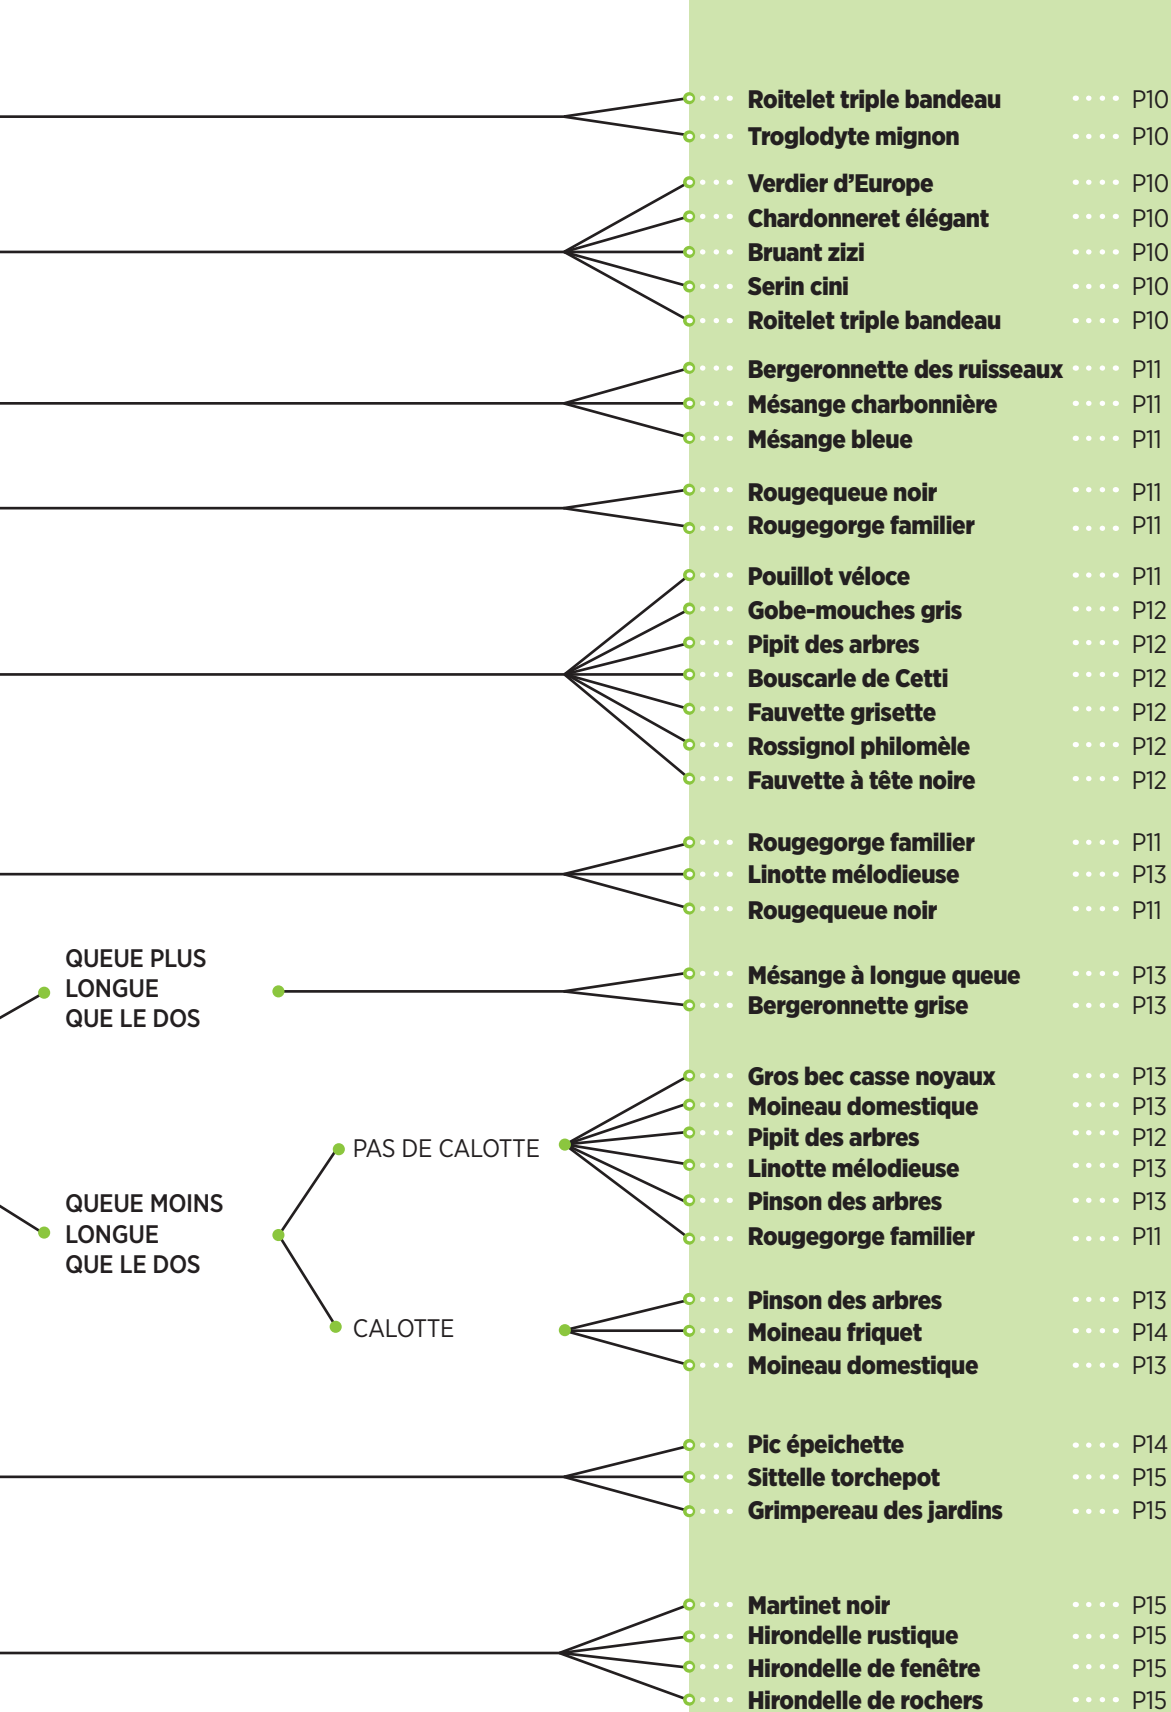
Roitelet triple bandeau P10
Troglodyte mignon P10

Verdier d'Europe P10
Chardonneret élégant P10
Bruant zizi P10
Serin cini P10
Roitelet triple bandeau P10

Bergeronnette des ruisseaux P11
Mésange charbonnière P11
Mésange bleue P11

Rougequeue noir P11
Rougegorge familier P11

Pouillot véloce P11
Gobe-mouches gris P12
Pipit des arbres P12
Bouscarle de Cetti P12
Fauvette grisette P12
Rossignol philomèle P12
Fauvette à tête noire P12

Rougegorge familier P11
Linotte mélodieuse P13
Rougequeue noir P11

QUEUE PLUS LONGUE QUE LE DOS

Mésange à longue queue P13
Bergeronnette grise P13

QUEUE MOINS LONGUE QUE LE DOS

PAS DE CALOTTE

Gros bec casse noyaux P13
Moineau domestique P13
Pipit des arbres P12
Linotte mélodieuse P13
Pinson des arbres P13
Rougegorge familier P11

CALOTTE

Pinson des arbres P13
Moineau friquet P14
Moineau domestique P13

Pic épeichette P14
Sittelle torchepot P15
Grimpereau des jardins P15

Martinet noir P15
Hirondelle rustique P15
Hirondelle de fenêtre P15
Hirondelle de rochers P15